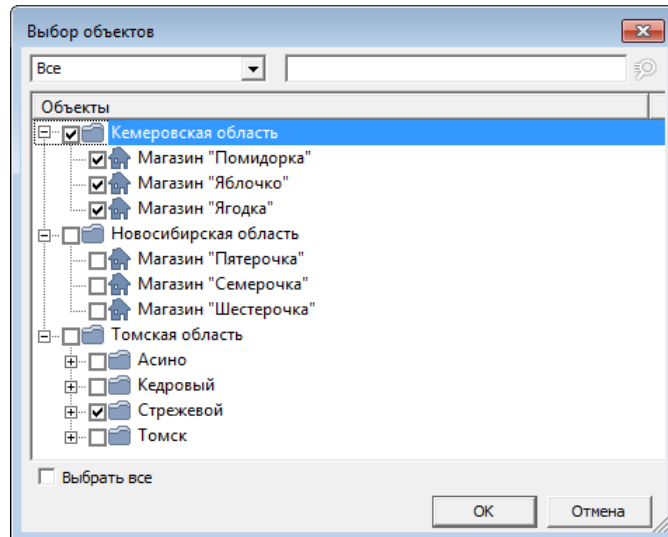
Выбор объектов

Все

Объекты

Кемеровская область

Магазин "Помидорка"

Магазин "Яблочко"

Магазин "Ягодка"

Новосибирская область

Магазин "Пятерочка"

Магазин "Семерочка"

Магазин "Шестерочка"

Томская область

Асино

Кедровый

Стрежевой

Томск

Выбрать все

OK

Отмена